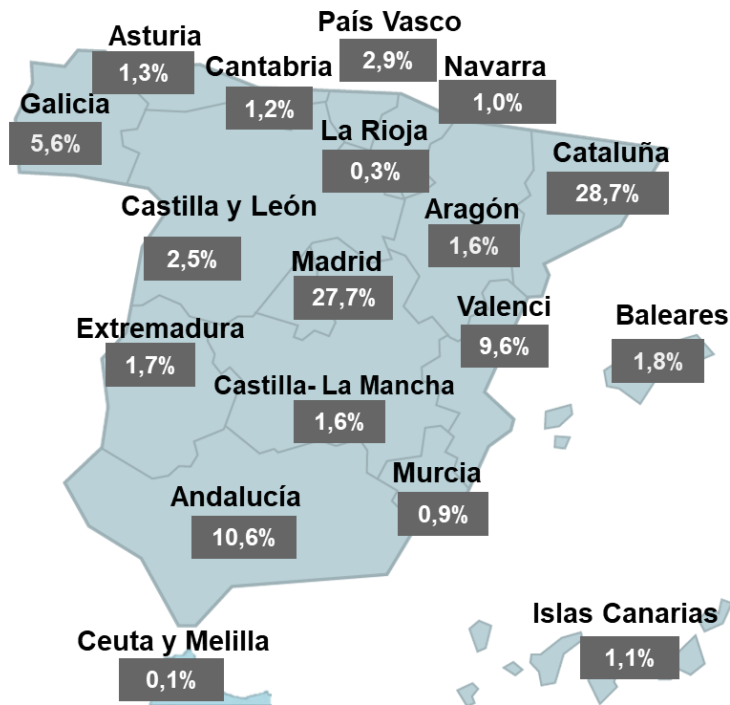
País Vasco
2,9%

Asturia
1,3%

Cantabria
1,2%

Navarra
1,0%

Galicia
5,6%

La Rioja
0,3%

Cataluña
28,7%

Castilla y León
2,5%

Aragón
1,6%

Madrid
27,7%

Valenci
9,6%

Baleares
1,8%

Extremadura
1,7%

Castilla- La Mancha
1,6%

Murcia
0,9%

Andalucía
10,6%

Islas Canarias
1,1%

Ceuta y Melilla
0,1%